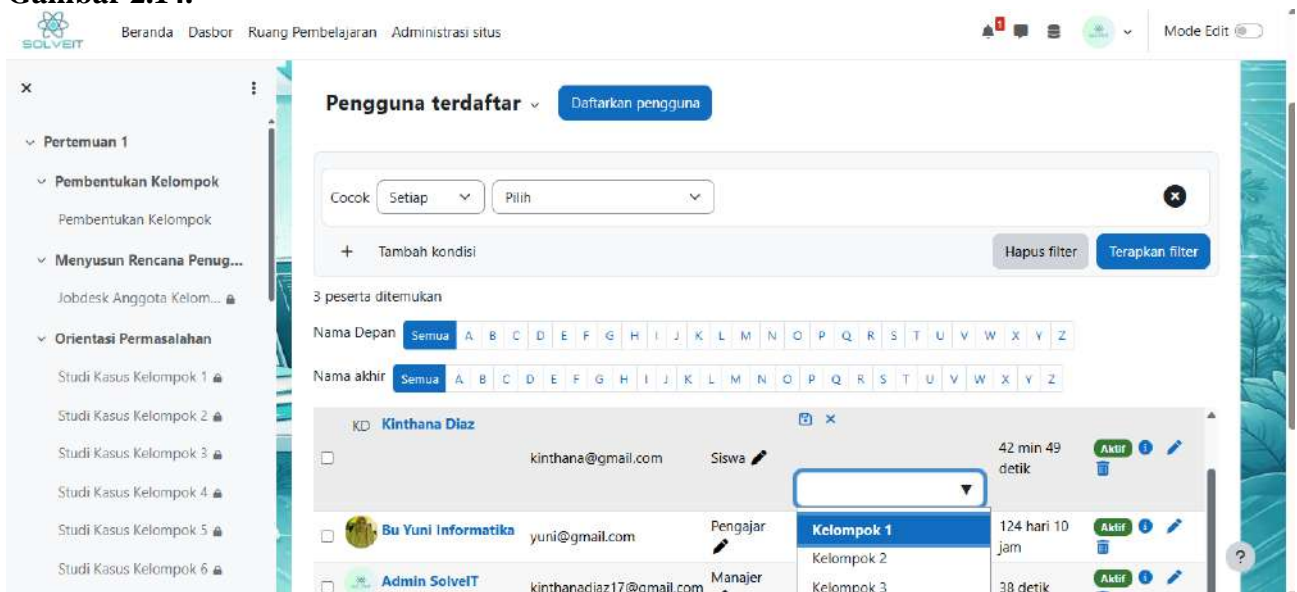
Gambar 2.14.

SOLVEIT Beranda Dasbor Ruang Pembelajaran Administrasi situs

Mode Edit

×

Pertemuan 1

Pembentukan Kelompok

Pembentukan Kelompok

Menyusun Rencana Penug...

Jobdesk Anggota Kelom...

Orientasi Permasalahan

Studi Kasus Kelompok 1

Studi Kasus Kelompok 2

Studi Kasus Kelompok 3

Studi Kasus Kelompok 4

Studi Kasus Kelompok 5

Studi Kasus Kelompok 6

Pengguna terdaftar

Daftarkan pengguna

Cocok Setiap Pilih

+ Tambah kondisi

Hapus filter Terapkan filter

3 peserta ditemukan

Nama Depan Semua A B C D E F G H I J K L M N O P Q R S T U V W X Y Z

Nama akhir Semua A B C D E F G H I J K L M N O P Q R S T U V W X Y Z

| | | | | | |
|---|---|---|---|---|---|
| KD Kinthana Diaz | kinthana@gmail.com | Siswa | | 42 min 49 detik | Aktif |
| Bu Yuni Informatika | yuni@gmail.com | Pengajar | Kelompok 1 | 124 hari 10 jam | Aktif |
| Admin SolveIT | kinthanadiaz17@gmail.com | Manajer | Kelompok 2 Kelompok 3 | 38 detik | Aktif |

?